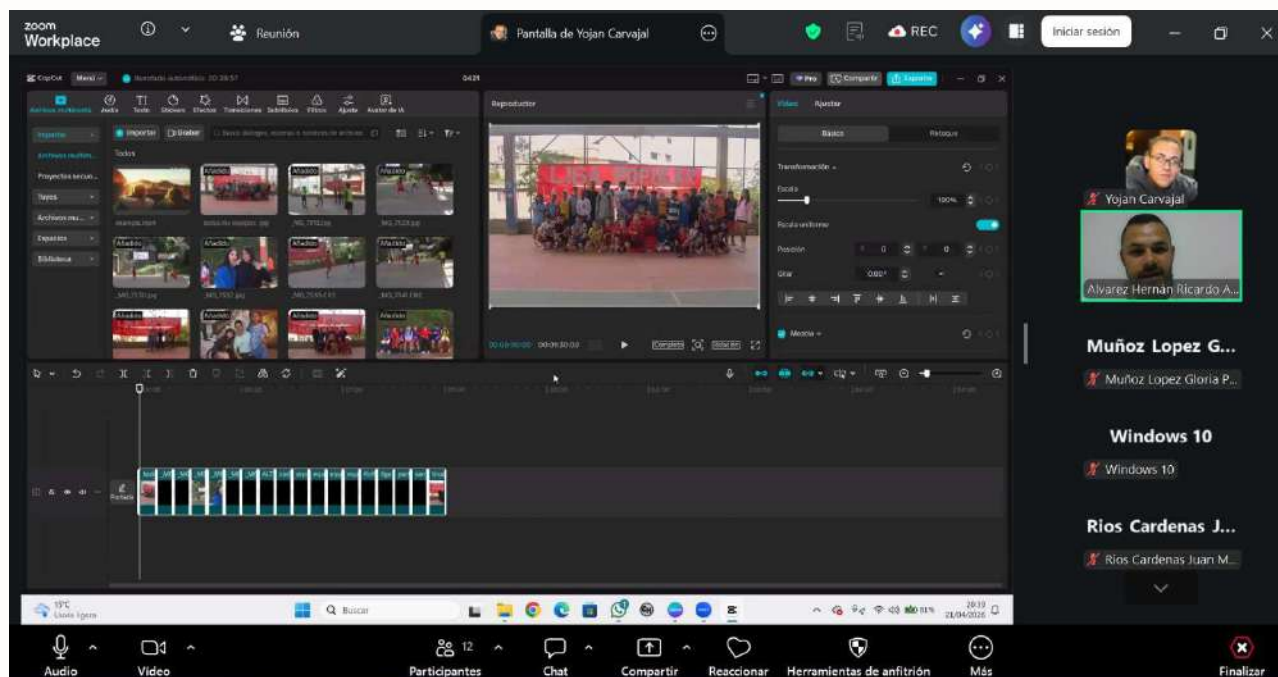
zoom Workplace

Reunión

Pantalla de Yojan Carvajal

REC

Iniciar sesión

CapCut Menú

Importar

Todos

Añadido

Reproductor

Video Ajustar

Básico

Retoque

Transformación

Escala

100%

Escala uniforme

Posición

Girar

0.00°

Completa

Mezcla

Portada

19°C Lluvia ligera

Buscar

20:39 21/04/2025

Yojan Carvajal

Alvarez Hernán Ricardo A...

Muñoz Lopez G...

Muñoz Lopez Gloria P...

Windows 10

Windows 10

Rios Cardenas J...

Rios Cardenas Juan M...

Audio

Video

12

Participantes

Chat

Compartir

Reaccionar

Herramientas de anfitrión

Más

Finalizar